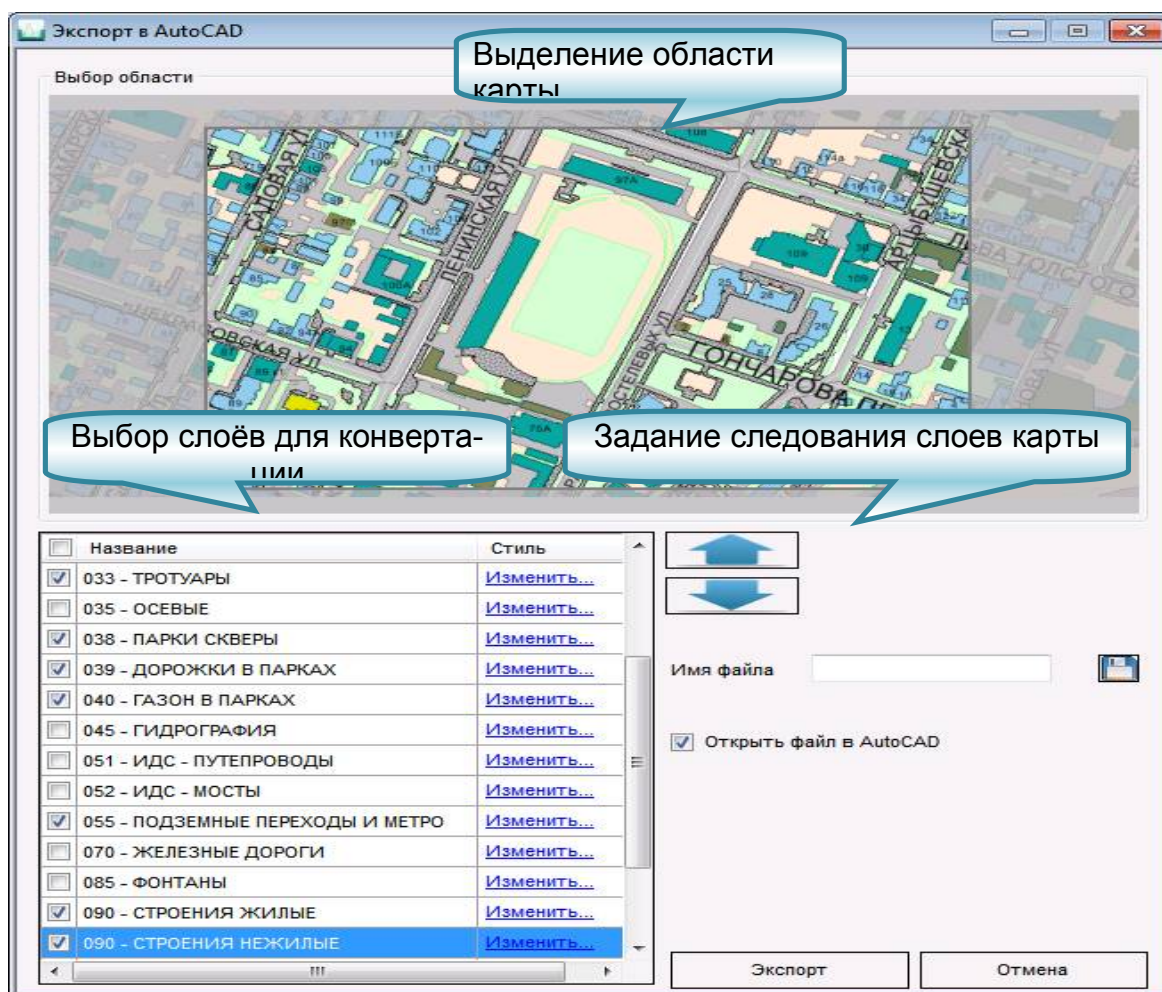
Экспорт в AutoCAD

Выбор области

Выделение области карты

САДОВАЯ УЛ
ЛЕНИНСКАЯ УЛ
ГОНЧАРОВА ПЕР
ЛЬВА ТОЛСТОГО

Выбор слоёв для конвертации

Задание следования слоев карты

| Название | Стиль |
|---|---|
| 033 - ТРОТУАРЫ | Изменить... |
| 035 - ОСЕВЫЕ | Изменить... |
| 038 - ПАРКИ СКВЕРЫ | Изменить... |
| 039 - ДОРОЖКИ В ПАРКАХ | Изменить... |
| 040 - ГАЗОН В ПАРКАХ | Изменить... |
| 045 - ГИДРОГРАФИЯ | Изменить... |
| 051 - ИДС - ПУТЕПРОВОДЫ | Изменить... |
| 052 - ИДС - МОСТЫ | Изменить... |
| 055 - ПОДЗЕМНЫЕ ПЕРЕХОДЫ И МЕТРО | Изменить... |
| 070 - ЖЕЛЕЗНЫЕ ДОРОГИ | Изменить... |
| 085 - ФОНТАНЫ | Изменить... |
| 090 - СТРОЕНИЯ ЖИЛЫЕ | Изменить... |
| 090 - СТРОЕНИЯ НЕЖИЛЫЕ | Изменить... |

Имя файла

Открыть файл в AutoCAD

Экспорт

Отмена